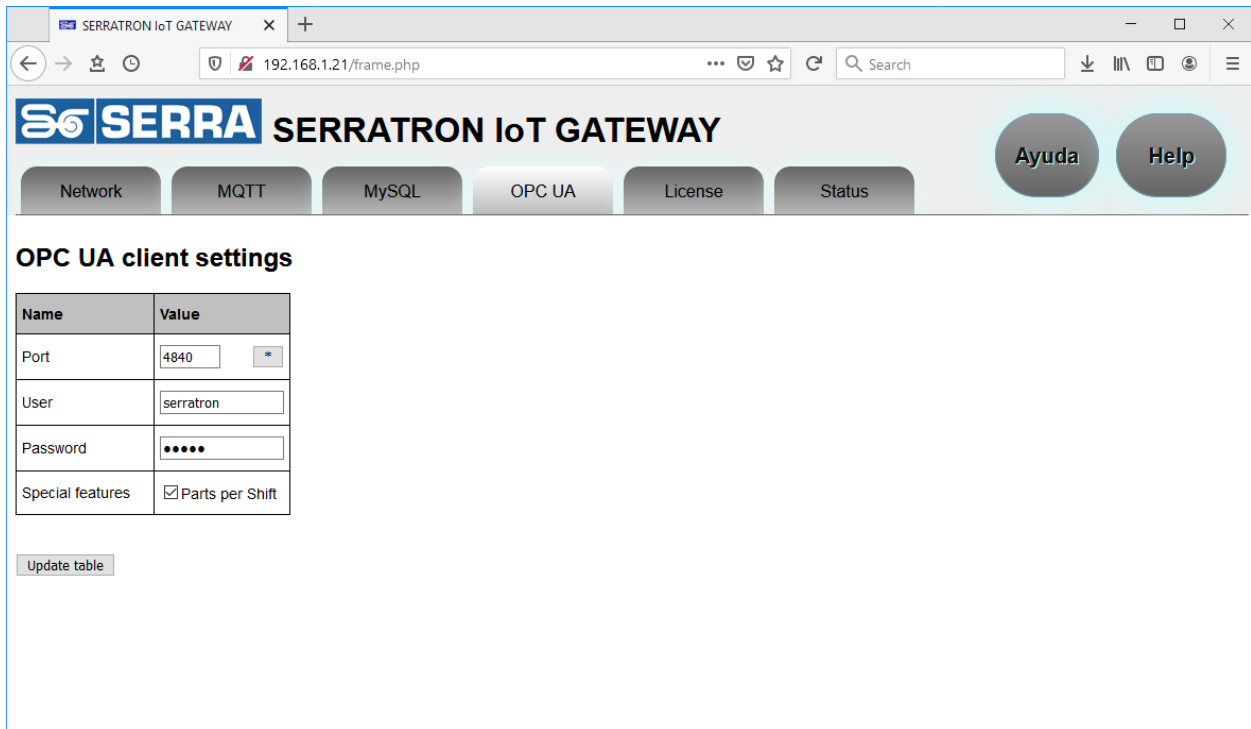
SERRATRON IoT GATEWAY ×

192.168.1.21/frame.php

Search

SERRA SERRATRON IoT GATEWAY

Network MQTT MySQL OPC UA License Status

Ayuda Help

OPC UA client settings

| Name | Value |
|---|---|
| Port | 4840 * |
| User | serratron |
| Password | ••••• |
| Special features | ☑ Parts per Shift |

Update table